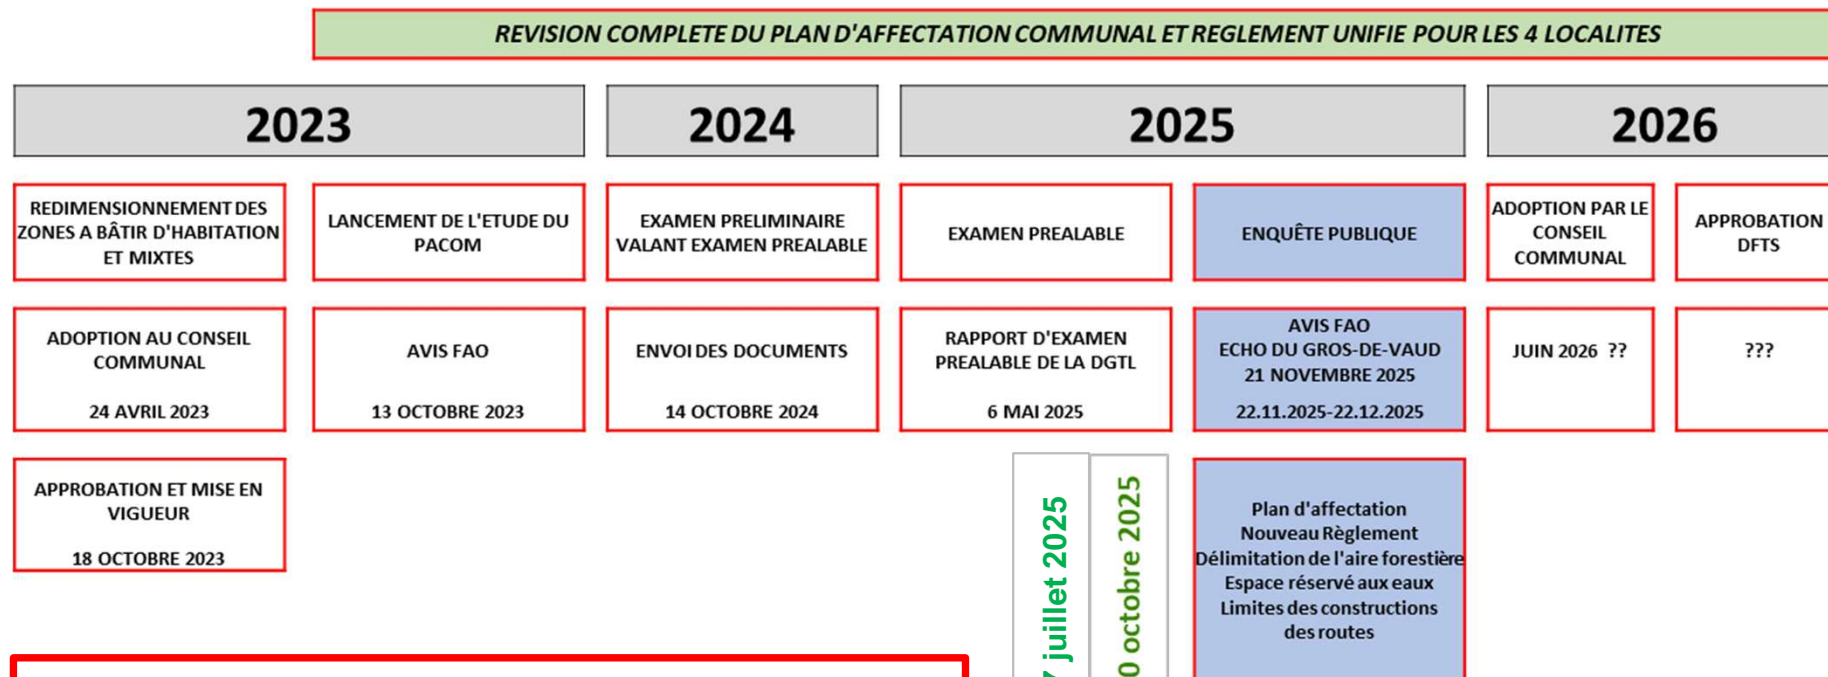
REVISION COMPLETE DU PLAN D'AFFECTATION COMMUNAL ET REGLEMENT UNIFIE POUR LES 4 LOCALITES

| 2023 | | 2024 | 2025 | | 2026 | |
|---|---|---|---|---|---|---|
| REDIMENSIONNEMENT DES ZONES A BÂTIR D'HABITATION ET MIXTES | LANCEMENT DE L'ETUDE DU PACOM | EXAMEN PRELIMINAIRE VALANT EXAMEN PREALABLE | EXAMEN PREALABLE | ENQUÊTE PUBLIQUE | ADOPTION PAR LE CONSEIL COMMUNAL | APPROBATION DFTS |
| ADOPTION AU CONSEIL COMMUNAL 24 AVRIL 2023 | AVIS FAO 13 OCTOBRE 2023 | ENVOI DES DOCUMENTS 14 OCTOBRE 2024 | RAPPORT D'EXAMEN PREALABLE DE LA DGTL 6 MAI 2025 | AVIS FAO ECHO DU GROS-DE-VAUD 21 NOVEMBRE 2025 22.11.2025-22.12.2025 | JUIN 2026 ?? | ??? |
| APPROBATION ET MISE EN VIGUEUR 18 OCTOBRE 2023 | | | | Plan d'affectation Nouveau Règlement Délimitation de l'aire forestière Espace réservé aux eaux Limites des constructions des routes | | |

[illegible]7 juillet 2025

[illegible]0 octobre 2025